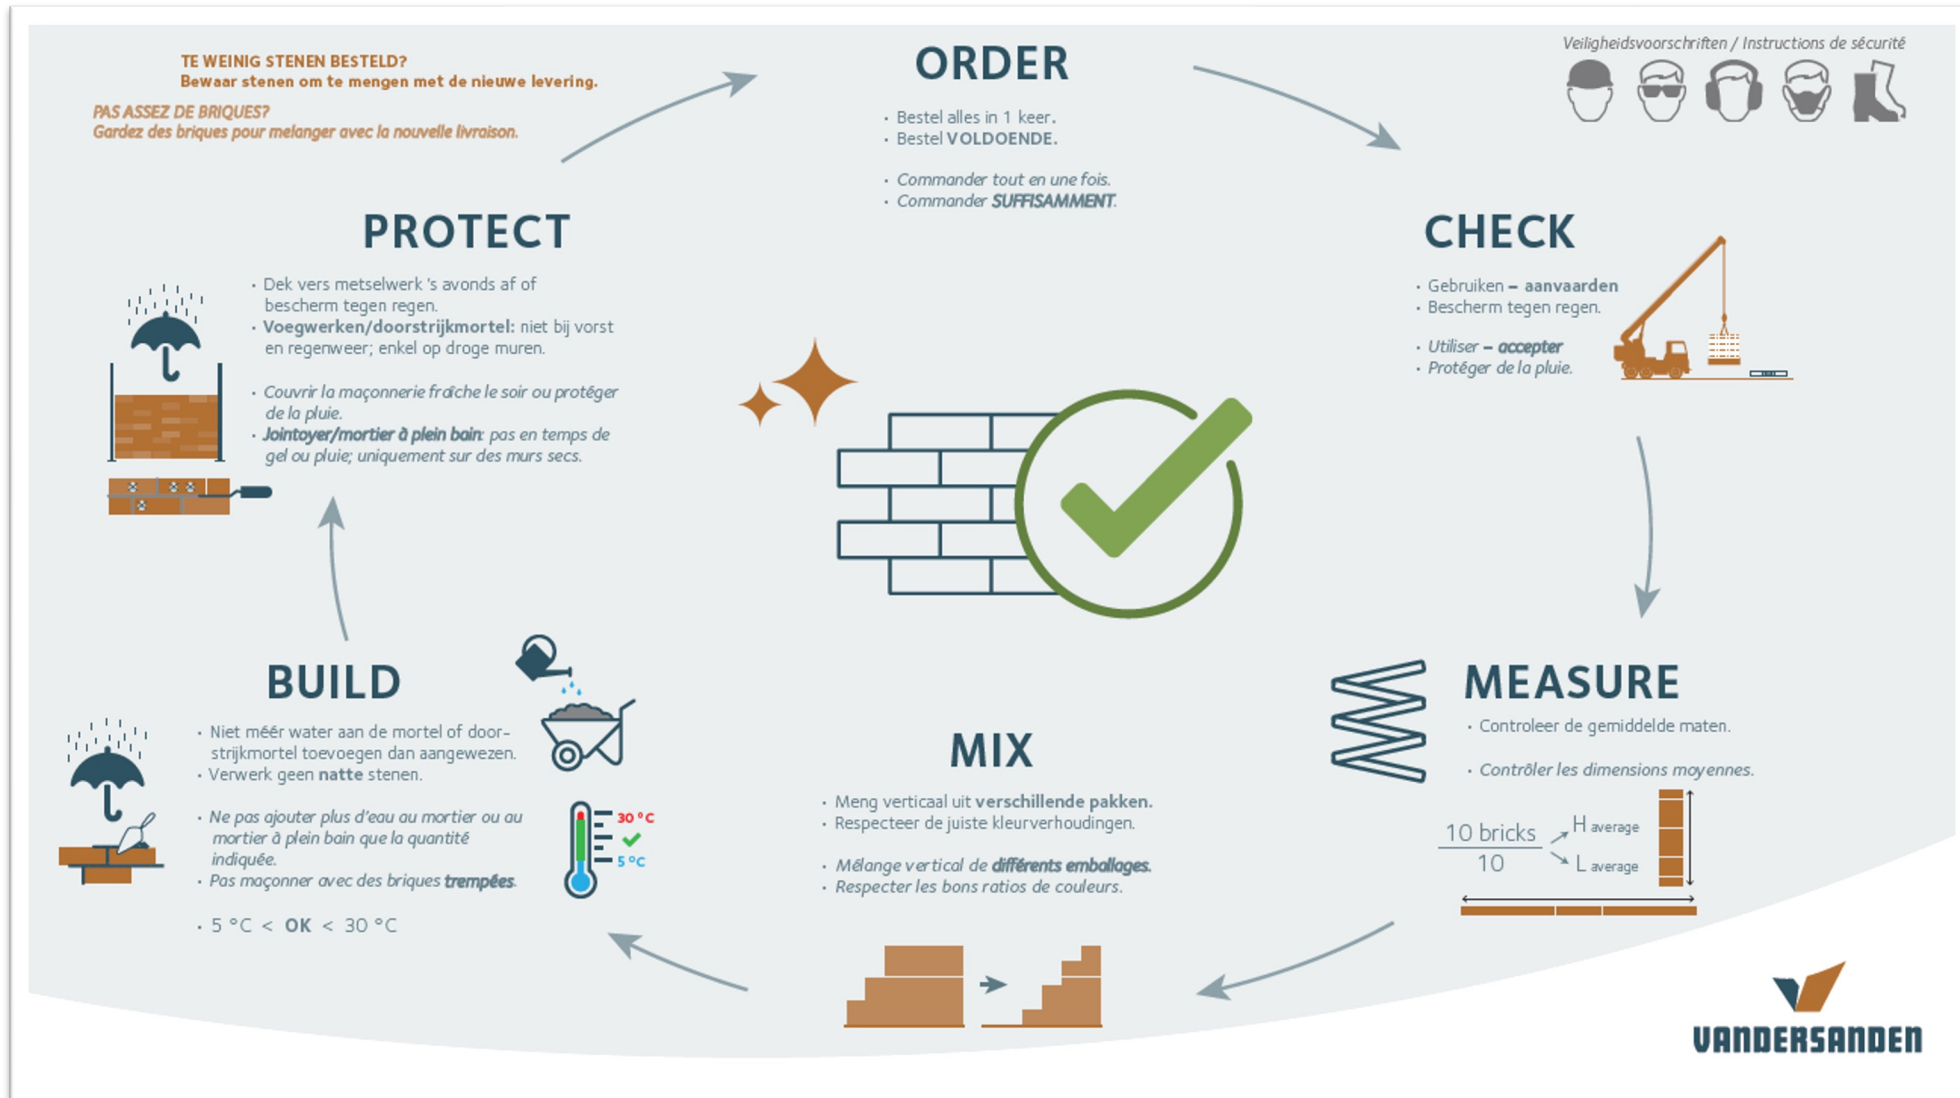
TE WEINIG STENEN BESTELD?
Bewaar stenen om te mengen met de nieuwe levering.

PAS ASSEZ DE BRIQUES?
Gardez des briques pour melanger avec la nouvelle livraison.

ORDER

• Bestel alles in 1 keer.
• Bestel VOLDOENDE.

• Commander tout en une fois.
• Commander SUFFISAMMENT.

Veiligheidsvoorschriften / Instructions de sécurité

PROTECT

• Dek vers metselwerk 's avonds af of bescherm tegen regen.
• Voegwerken/doorstrijkmortel: niet bij vorst en regenweer; enkel op droge muren.

• Couvrir la maçonnerie fraîche le soir ou protéger de la pluie.
• Jointoyer/mortier à plein bain: pas en temps de gel ou pluie; uniquement sur des murs secs.

CHECK

• Gebruiken – aanvaarden
• Bescherm tegen regen.

• Utiliser – accepter
• Protéger de la pluie.

BUILD

• Niet méér water aan de mortel of doorstrijkmortel toevoegen dan aangewezen.
• Verwerk geen natte stenen.

• Ne pas ajouter plus d'eau au mortier ou au mortier à plein bain que la quantité indiquée.
• Pas maçonner avec des briques trempées.

• 5 °C < OK < 30 °C

30 °C
5 °C

MEASURE

• Controleer de gemiddelde maten.

• Contrôler les dimensions moyennes.

$\frac{10 \text{ bricks}}{10}$ H average
L average

MIX

• Meng verticaal uit verschillende pakken.
• Respecteer de juiste kleurverhoudingen.

• Mélange vertical de différents emballages.
• Respecter les bons ratios de couleurs.

VANDERSANDEN